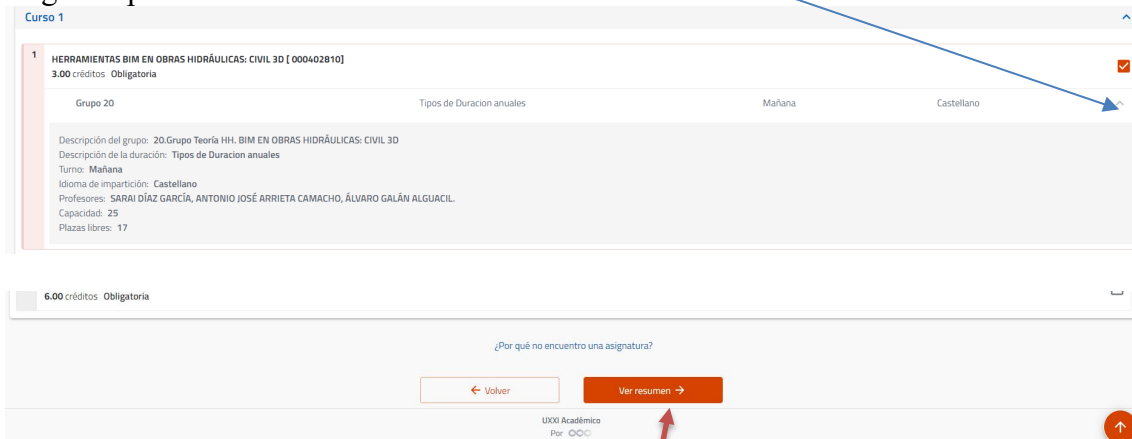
Curso 1

1 HERRAMIENTAS BIM EN OBRAS HIDRÁULICAS: CIVIL 3D [ 000402810]
3.00 créditos Obligatoria

Grupo 20 Tipos de Duracion anuales Mañana Castellano

Descripción del grupo: 20.Grupo Teoría HH. BIM EN OBRAS HIDRÁULICAS: CIVIL 3D
Descripción de la duración: Tipos de Duracion anuales
Turno: Mañana
Idioma de impartición: Castellano
Profesores: SARAI DÍAZ GARCÍA, ANTONIO JOSÉ ARRIETA CAMACHO, ÁLVARO GALÁN ALGUACIL.
Capacidad: 25
Plazas libres: 17

6.00 créditos Obligatoria

¿Por qué no encuentro una asignatura?

← Volver

Ver resumen →

UXXI Académico
Por